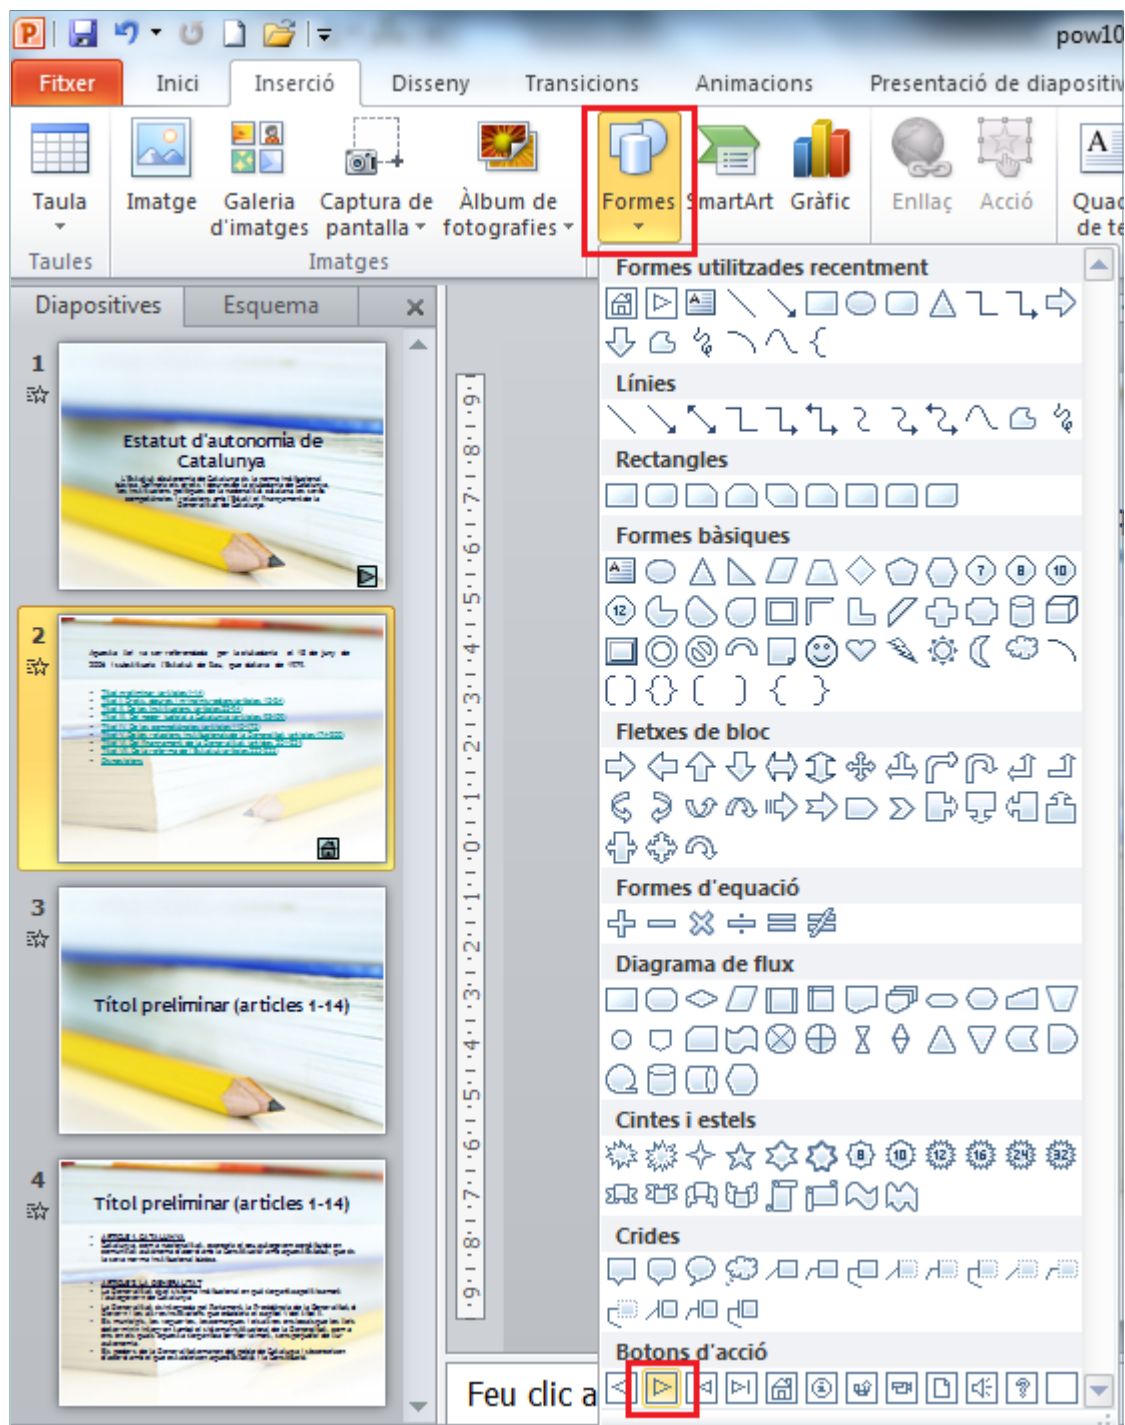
pow10

Fitxer | Inici | Inserció | Disseny | Transicions | Animacions | Presentació de diapositiv

Taula
Taules

Imatge | Galeria d'imatges | Captura de pantalla | Àlbum de fotografies
Imatges

Formes | SmartArt | Gràfic | Enllaç | Acció | Quad de te

Diapositives | Esquema

1
Estatut d'autonomia de Catalunya

2

3
Títol preliminar (articles 1-14)

4
Títol preliminar (articles 1-14)

Formes utilitzades recentment
Línies
Rectangles
Formes bàsiques
Fletxes de bloc
Formes d'equació
Diagrama de flux
Cintes i estels
Crides
Botons d'acció

Feu clic a